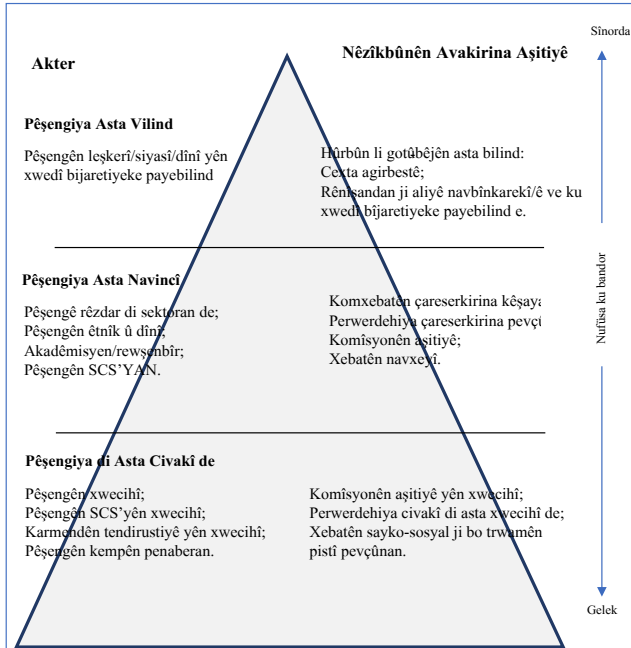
Akter

Nêzîkbûnên Avakirina Aşitiyê

Sînorda

Pêşengiya Asta Vilind

Pêşengên leşkerî/siyasî/dînî yên xwedî bijaretiyeke payebilind

Hûrbûn li gotûbêjên asta bilind:
Cexta agirbestê;
Rênîsandan ji aliyê navbînkarekî/ê ve ku xwedî bijaretiyeke payebilind e.

Nufûsa ku bandor

Pêşengiya Asta Navincî

Pêşengê rêzdar di sektoran de;
Pêşengên êtnîk û dînî;
Akadêmisyen/rewşenbîr;
Pêşengên SCS'YAN.

Komxebatên çareserkirina kêşaya
Perwerdehiya çareserkirina pevçû
Komîsyonên aşitiyê;
Xebatên navxeyî.

Pêşengiya di Asta Civakî de

Pêşengên xwecihî;
Pêşengên SCS'yên xwecihî;
Karmendên tendirustiyê yên xwecihî;
Pêşengên kempên penaberan.

Komîsyonên aşitiyê yên xwecihî;
Perwerdehiya civakî di asta xwecihî de;
Xebatên sayko-sosyal ji bo trwamên pistî pevçûnan.

Gelek